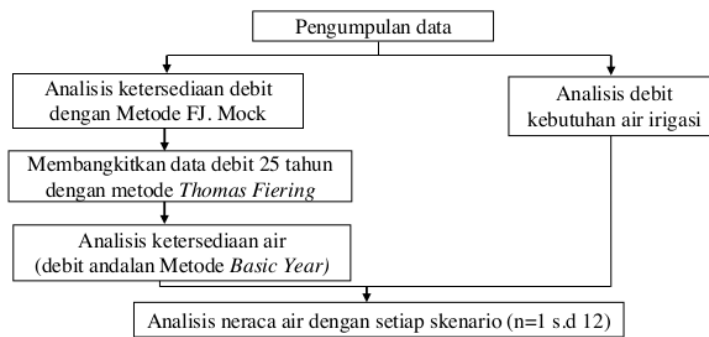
Pengumpulan data

Analisis ketersediaan debit dengan Metode FJ. Mock

Membangkitkan data debit 25 tahun dengan metode *Thomas Fiering*

Analisis ketersediaan air (debit andalan Metode *Basic Year)*

Analisis debit kebutuhan air irigasi

Analisis neraca air dengan setiap skenario (n=1 s.d 12)